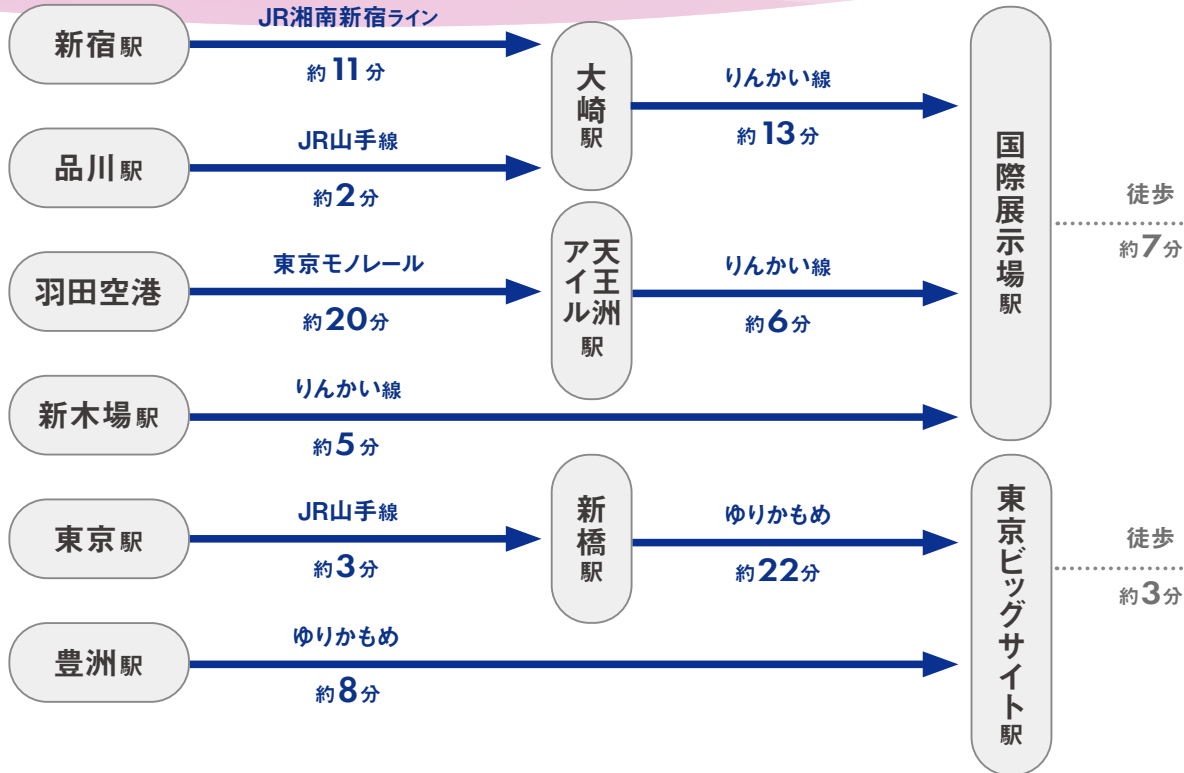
新宿駅
JR湘南新宿ライン
約11分
大崎駅
りんかい線
約13分
品川駅
JR山手線
約2分
国際展示場駅
徒歩
約7分
羽田空港
東京モノレール
約20分
天王洲アイル駅
りんかい線
約6分
新木場駅
りんかい線
約5分
東京駅
JR山手線
約3分
新橋駅
ゆりかもめ
約22分
東京ビッグサイト駅
徒歩
約3分
豊洲駅
ゆりかもめ
約8分